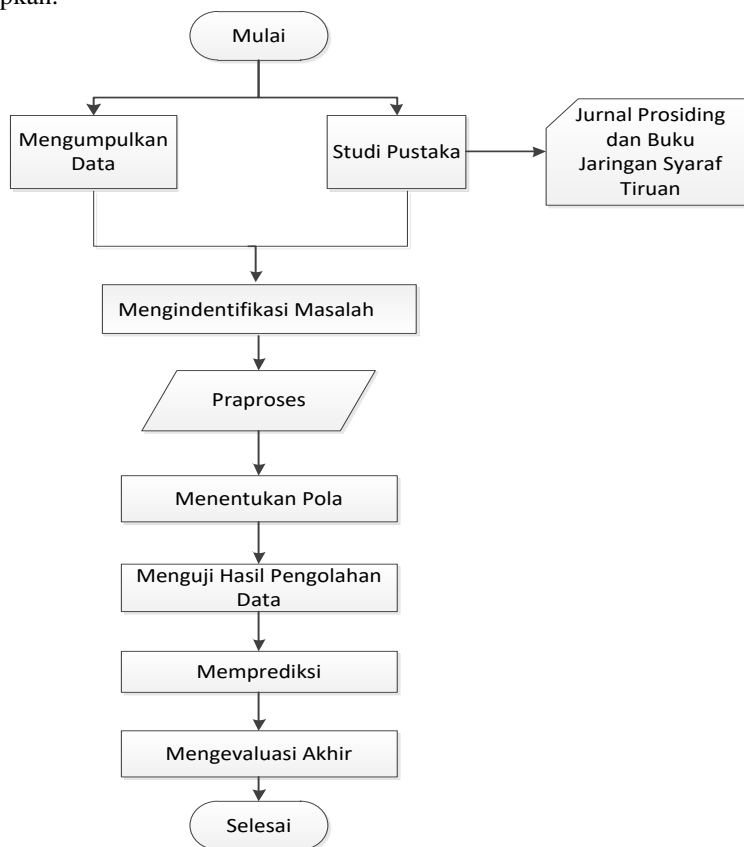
pkan.

Mulai

Mengumpulkan Data

Studi Pustaka

Jurnal Prosiding dan Buku Jaringan Syaraf Tiruan

Mengindentifikasi Masalah

Praproses

Menentukan Pola

Menguji Hasil Pengolahan Data

Memprediksi

Mengevaluasi Akhir

Selesai